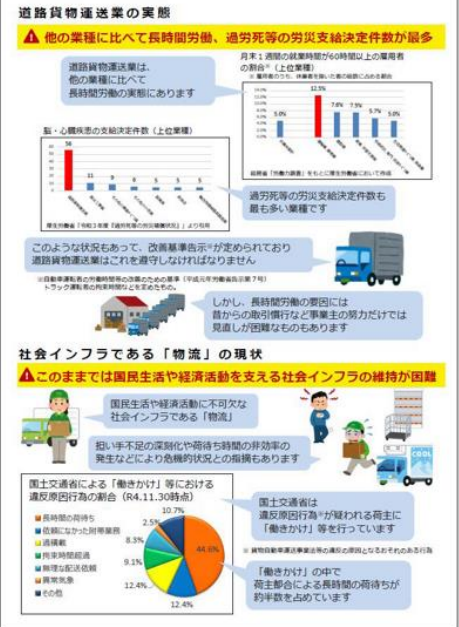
道路貨物運送業の実態

他の業種に比べて長時間労働、過労死等の労災支給決定件数が最多

道路貨物運送業は、他の業種に比べて長時間労働の実態があります

月末1週間の就業時間が60時間以上の雇用者の割合※（上位業種）

12.5%
7.8%
7.5%
5.7%
5.0%
5.0%

総務省「労働力調査」をもとに厚生労働省において作成

脳・心臓疾患の支給決定件数（上位業種）

56
11
9
5
5
5
5

厚生労働省「令和3年度『過労死等の労災補償状況』」より引用

過労死等の労災支給決定件数も最も多い業種です

このような状況もあって、改善基準告示※が定められており道路貨物運送業はこれを遵守しなければなりません

※自動車運転者の労働時間等の改善のための基準（平成元年労働省告示第7号）トラック運転者の拘束時間などを定めたもの。

しかし、長時間労働の要因には昔からの取引慣行など事業主の努力だけでは見直しが困難なものもあります

社会インフラである「物流」の現状

このままでは国民生活や経済活動を支える社会インフラの維持が困難

国民生活や経済活動に不可欠な社会インフラである「物流」

担い手不足の深刻化や荷待ち時間の非効率の発生などにより危機的状況との指摘もあります

COOL

国土交通省による「働きかけ」等における違反原因行為の割合（R4.11.30時点）

長時間の荷待ち
依頼になかった附帯業務
運賃・料金の不当な据置き
拘束時間超過
無理な配送依頼
異常気象
その他

10.7%
2.5%
8.3%
9.1%
12.4%
12.4%
44.6%

国土交通省は違反原因行為※が疑われる荷主に「働きかけ」等を行っています

※ 貨物自動車運送事業者の違反の原因となるおそれのある行為

「働きかけ」の中で荷主都合による長時間の荷待ちが約半数を占めています